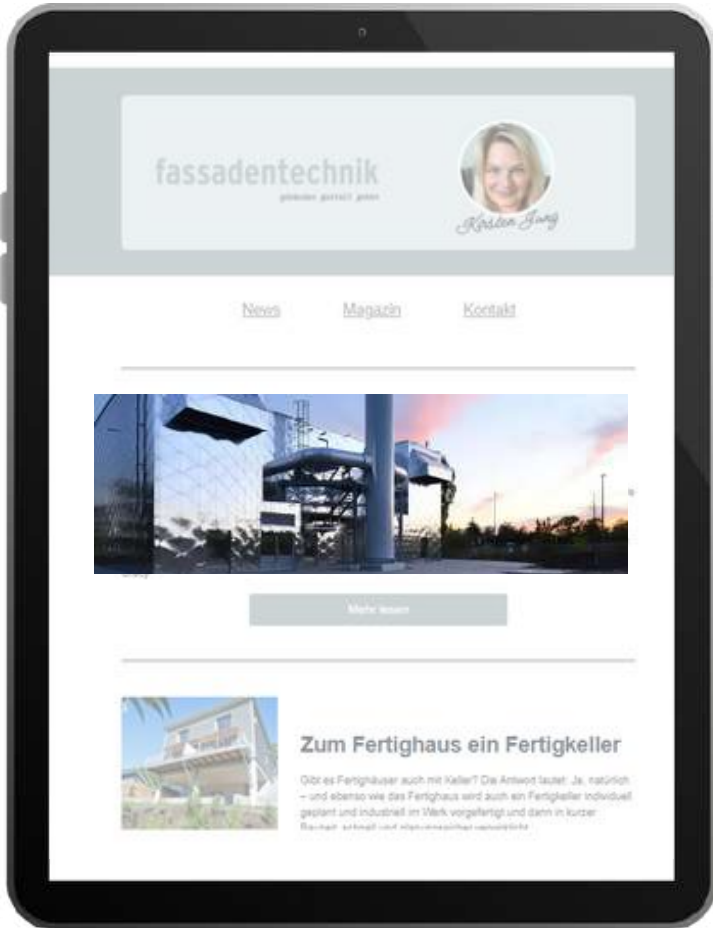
fassadentechnik
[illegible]

Kirsten Jung

News Magazin Kontakt

Mehr lesen

Zum Fertighaus ein Fertigkeller

Gibt es Fertighäuser auch mit Keller? Die Antwort lautet: Ja, natürlich – und ebenso wie das Fertighaus wird auch ein Fertigkeller individuell geplant und industriell im Werk vorgefertigt und dann in kurzer Bauzeit, schnell und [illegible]